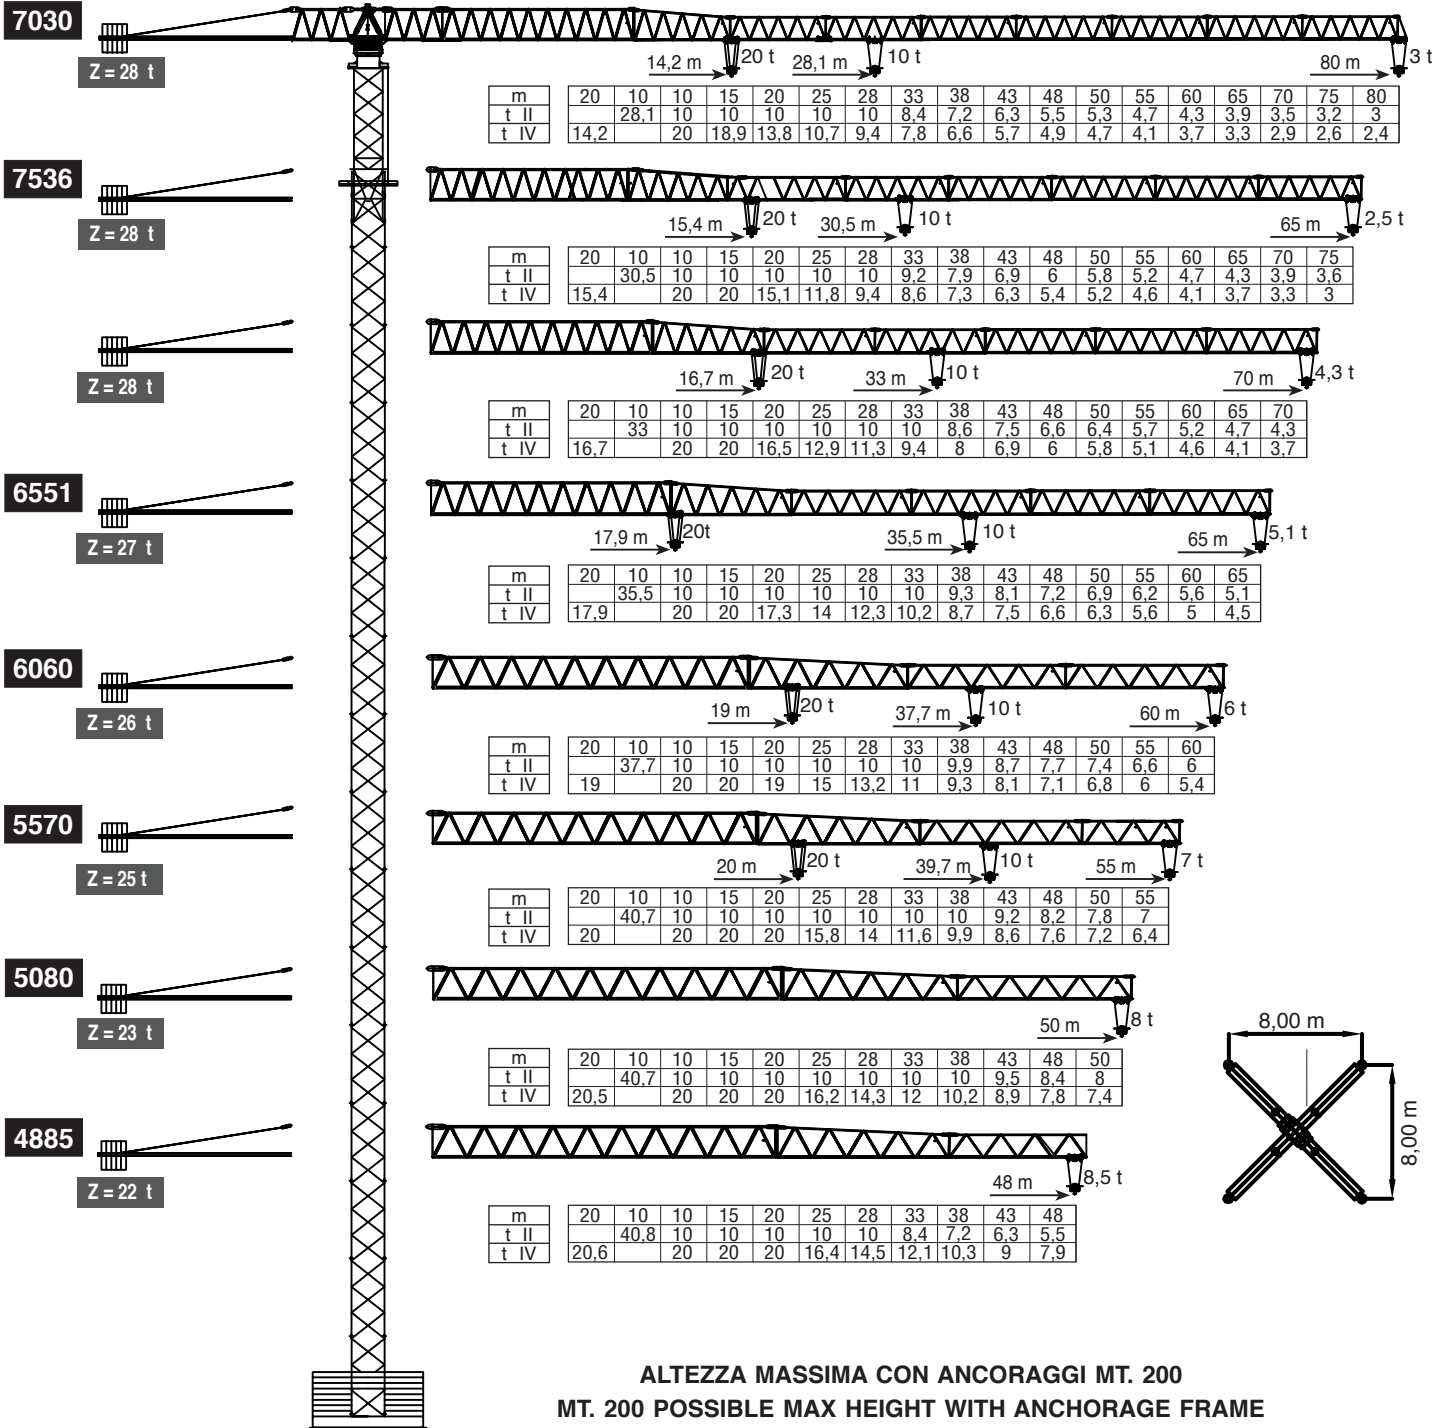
7030

Z = 28 t

14,2 m 20 t 28,1 m 10 t 80 m 3 t

| m | 20 | 10 | 10 | 15 | 20 | 25 | 28 | 33 | 38 | 43 | 48 | 50 | 55 | 60 | 65 | 70 | 75 | 80 |
|---|---|---|---|---|---|---|---|---|---|---|---|---|---|---|---|---|---|---|
| t II | | 28,1 | 10 | 10 | 10 | 10 | 10 | 8,4 | 7,2 | 6,3 | 5,5 | 5,3 | 4,7 | 4,3 | 3,9 | 3,5 | 3,2 | 3 |
| t IV | 14,2 | | 20 | 18,9 | 13,8 | 10,7 | 9,4 | 7,8 | 6,6 | 5,7 | 4,9 | 4,7 | 4,1 | 3,7 | 3,3 | 2,9 | 2,6 | 2,4 |

7536

Z = 28 t

15,4 m 20 t 30,5 m 10 t 65 m 2,5 t

| m | 20 | 10 | 10 | 15 | 20 | 25 | 28 | 33 | 38 | 43 | 48 | 50 | 55 | 60 | 65 | 70 | 75 |
|---|---|---|---|---|---|---|---|---|---|---|---|---|---|---|---|---|---|
| t II | | 30,5 | 10 | 10 | 10 | 10 | 10 | 9,2 | 7,9 | 6,9 | 6 | 5,8 | 5,2 | 4,7 | 4,3 | 3,9 | 3,6 |
| t IV | 15,4 | | 20 | 20 | 15,1 | 11,8 | 9,4 | 8,6 | 7,3 | 6,3 | 5,4 | 5,2 | 4,6 | 4,1 | 3,7 | 3,3 | 3 |

Z = 28 t

16,7 m 20 t 33 m 10 t 70 m 4,3 t

| m | 20 | 10 | 10 | 15 | 20 | 25 | 28 | 33 | 38 | 43 | 48 | 50 | 55 | 60 | 65 | 70 |
|---|---|---|---|---|---|---|---|---|---|---|---|---|---|---|---|---|
| t II | | 33 | 10 | 10 | 10 | 10 | 10 | 10 | 8,6 | 7,5 | 6,6 | 6,4 | 5,7 | 5,2 | 4,7 | 4,3 |
| t IV | 16,7 | | 20 | 20 | 16,5 | 12,9 | 11,3 | 9,4 | 8 | 6,9 | 6 | 5,8 | 5,1 | 4,6 | 4,1 | 3,7 |

6551

Z = 27 t

17,9 m 20t 35,5 m 10 t 65 m 5,1 t

| m | 20 | 10 | 10 | 15 | 20 | 25 | 28 | 33 | 38 | 43 | 48 | 50 | 55 | 60 | 65 |
|---|---|---|---|---|---|---|---|---|---|---|---|---|---|---|---|
| t II | | 35,5 | 10 | 10 | 10 | 10 | 10 | 10 | 9,3 | 8,1 | 7,2 | 6,9 | 6,2 | 5,6 | 5,1 |
| t IV | 17,9 | | 20 | 20 | 17,3 | 14 | 12,3 | 10,2 | 8,7 | 7,5 | 6,6 | 6,3 | 5,6 | 5 | 4,5 |

6060

Z = 26 t

19 m 20 t 37,7 m 10 t 60 m 6 t

| m | 20 | 10 | 10 | 15 | 20 | 25 | 28 | 33 | 38 | 43 | 48 | 50 | 55 | 60 |
|---|---|---|---|---|---|---|---|---|---|---|---|---|---|---|
| t II | | 37,7 | 10 | 10 | 10 | 10 | 10 | 10 | 9,9 | 8,7 | 7,7 | 7,4 | 6,6 | 6 |
| t IV | 19 | | 20 | 20 | 19 | 15 | 13,2 | 11 | 9,3 | 8,1 | 7,1 | 6,8 | 6 | 5,4 |

5570

Z = 25 t

20 m 20 t 39,7 m 10 t 55 m 7 t

| m | 20 | 10 | 10 | 15 | 20 | 25 | 28 | 33 | 38 | 43 | 48 | 50 | 55 |
|---|---|---|---|---|---|---|---|---|---|---|---|---|---|
| t II | | 40,7 | 10 | 10 | 10 | 10 | 10 | 10 | 10 | 9,2 | 8,2 | 7,8 | 7 |
| t IV | 20 | | 20 | 20 | 20 | 15,8 | 14 | 11,6 | 9,9 | 8,6 | 7,6 | 7,2 | 6,4 |

5080

Z = 23 t

50 m 8 t

| m | 20 | 10 | 10 | 15 | 20 | 25 | 28 | 33 | 38 | 43 | 48 | 50 |
|---|---|---|---|---|---|---|---|---|---|---|---|---|
| t II | | 40,7 | 10 | 10 | 10 | 10 | 10 | 10 | 10 | 9,5 | 8,4 | 8 |
| t IV | 20,5 | | 20 | 20 | 20 | 16,2 | 14,3 | 12 | 10,2 | 8,9 | 7,8 | 7,4 |

8,00 m
8,00 m

4885

Z = 22 t

48 m 8,5 t

| m | 20 | 10 | 10 | 15 | 20 | 25 | 28 | 33 | 38 | 43 | 48 |
|---|---|---|---|---|---|---|---|---|---|---|---|
| t II | | 40,8 | 10 | 10 | 10 | 10 | 10 | 8,4 | 7,2 | 6,3 | 5,5 |
| t IV | 20,6 | | 20 | 20 | 20 | 16,4 | 14,5 | 12,1 | 10,3 | 9 | 7,9 |

ALTEZZA MASSIMA CON ANCORAGGI MT. 200
MT. 200 POSSIBLE MAX HEIGHT WITH ANCHORAGE FRAME